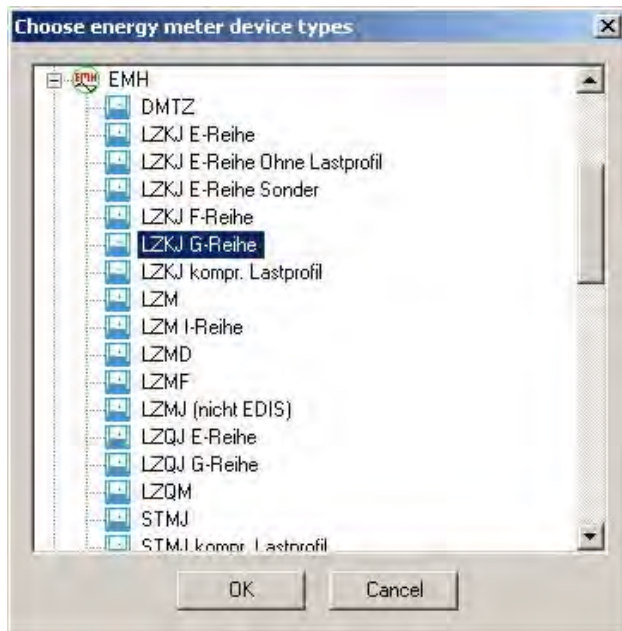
Choose energy meter device types

EMH
DMTZ
LZKJ E-Reihe
LZKJ E-Reihe Ohne Lastprofil
LZKJ E-Reihe Sonder
LZKJ F-Reihe
LZKJ G-Reihe
LZKJ kompr. Lastprofil
LZM
LZM I-Reihe
LZMD
LZMF
LZMJ (nicht EDIS)
LZQJ E-Reihe
LZQJ G-Reihe
LZQM
STMJ
STMJ kompr. Lastprofil

OK
Cancel